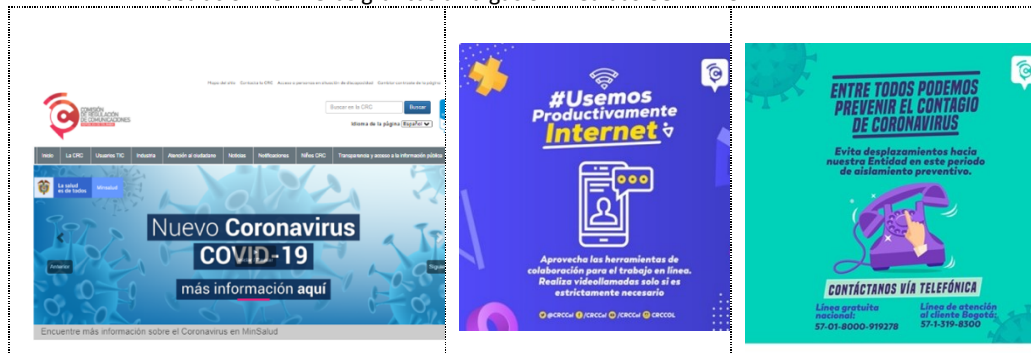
Mapa del sitio Contacte la CRC Acceso a personas en situación de discapacidad Centro de Contacto de la Página

COMISIÓN DE REGULACIÓN DE COMUNICACIONES

Buscar en la CRC Buscar

Idioma de la página Español

Inicio La CRC Usuarios TIC Industria Atención al ciudadano Noticias Notificaciones Niños CRC Transparencia y acceso a la información pública

La salud es de todos Minsalud

Nuevo Coronavirus COVID-19

más información aquí

Anterior

Siguiente

Encuentre más información sobre el Coronavirus en MinSalud

#Usemos Productivamente Internet

Aprovecha las herramientas de colaboración para el trabajo en línea. Realiza videollamadas solo si es estrictamente necesario

@CRCCol /CRCCol /CRCCol CRCCOL

ENTRE TODOS PODEMOS PREVENIR EL CONTAGIO DE CORONAVIRUS

Evita desplazamientos hacia nuestra Entidad en este periodo de aislamiento preventivo.

CONTÁCTANOS VÍA TELEFÓNICA

Línea gratuita nacional: 57-01-8000-919278

Línea de atención al cliente Bogotá: 57-1-319-8300